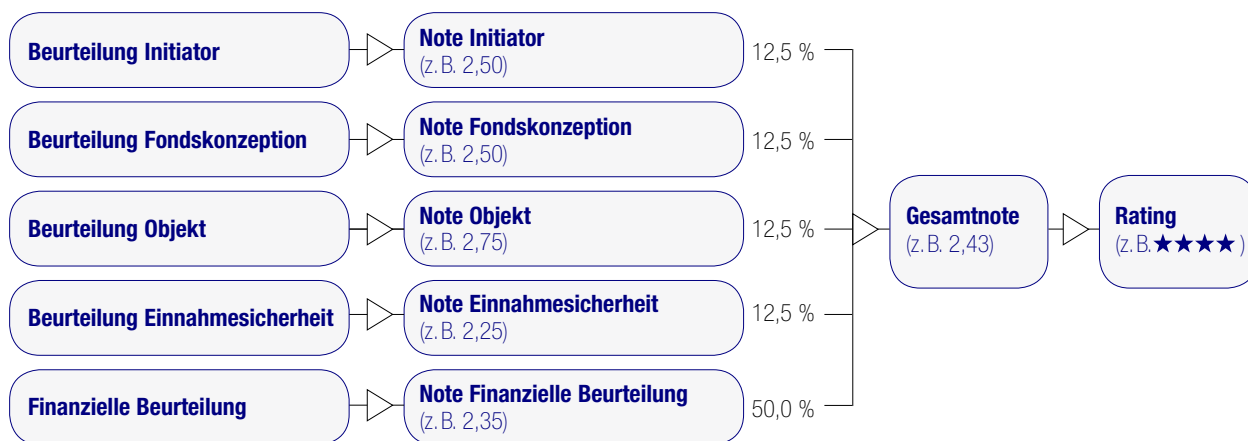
Beurteilung Initiator

Note Initiator
(z. B. 2,50)

12,5 %

Beurteilung Fondskonzeption

Note Fondskonzeption
(z. B. 2,50)

12,5 %

Beurteilung Objekt

Note Objekt
(z. B. 2,75)

12,5 %

Beurteilung Einnahmesicherheit

Note Einnahmesicherheit
(z. B. 2,25)

12,5 %

Finanzielle Beurteilung

Note Finanzielle Beurteilung
(z. B. 2,35)

50,0 %

Gesamtnote
(z. B. 2,43)

Rating
(z. B. ★★★★ )